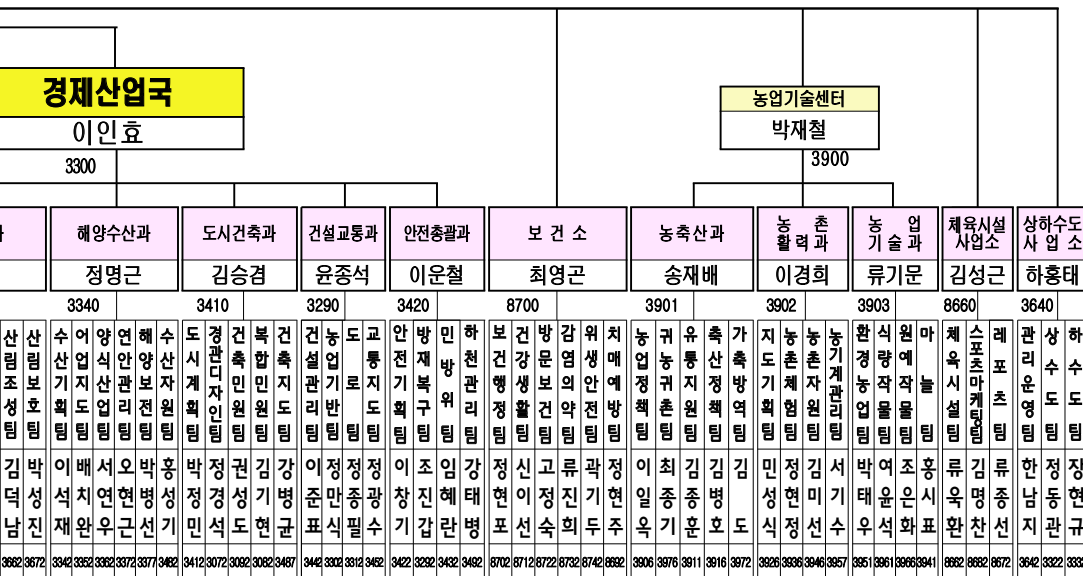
경제산업국
이인효
3300

농업기술센터
박재철
3900

과

해양수산과
정명근
3340

도시건축과
김승겸
3410

건설교통과
윤종석
3290

안전총괄과
이운철
3420

보건소
최영곤
8700

농축산과
송재배
3901

농촌활력과
이경희
3902

농업기술과
류기문
3903

체육시설사업소
김성근
8660

상하수도사업소
하홍태
3640

산림조성팀 김덕남 3662
산림보호팀 박성진 3672
수산기획팀 이석재 3342
어업지도팀 배치완 3352
양식산업팀 서연우 3362
연안관리팀 오현근 3372
해양보전팀 박병선 3377
수산자원팀 홍성기 3482
도시계획팀 박정민 3412
경관디자인팀 정경석 3072
건축민원팀 권성도 3092
복합민원팀 김기현 3082
건축지도팀 강병균 3487
건설관리팀 이준표 3442
농업기반팀 정만식 3302
도로팀 정종필 3312
교통지도팀 정광수 3452
안전기획팀 이창기 3422
방재복구팀 조진갑 3292
민방위팀 임혜란 3432
하천관리팀 강태병 3492
보건행정팀 정현포 8702
건강생활팀 신이선 8712
방문보건팀 고정숙 8722
감염의약팀 류진희 8732
위생안전팀 곽기두 8742
치매예방팀 정현주 8692
농업정책팀 이일옥 3906
귀농귀촌팀 최종기 3976
유통지원팀 김종훈 3911
축산정책팀 김병호 3916
가축방역팀 김도 3972
지도기획팀 민성식 3926
농촌체험팀 정현정 3936
농촌자원팀 김미선 3946
농기계관리팀 서기수 3957
환경농업팀 박태우 3951
식량작물팀 여윤석 3961
원예작물팀 조은화 3966
마늘팀 홍시표 3941
체육시설팀 류욱환 8662
스포츠마케팅팀 김명찬 8682
레포츠팀 류종선 8672
관리운영팀 한도지 3642
상수도팀 정동관 3322
하수도팀 장현규 333